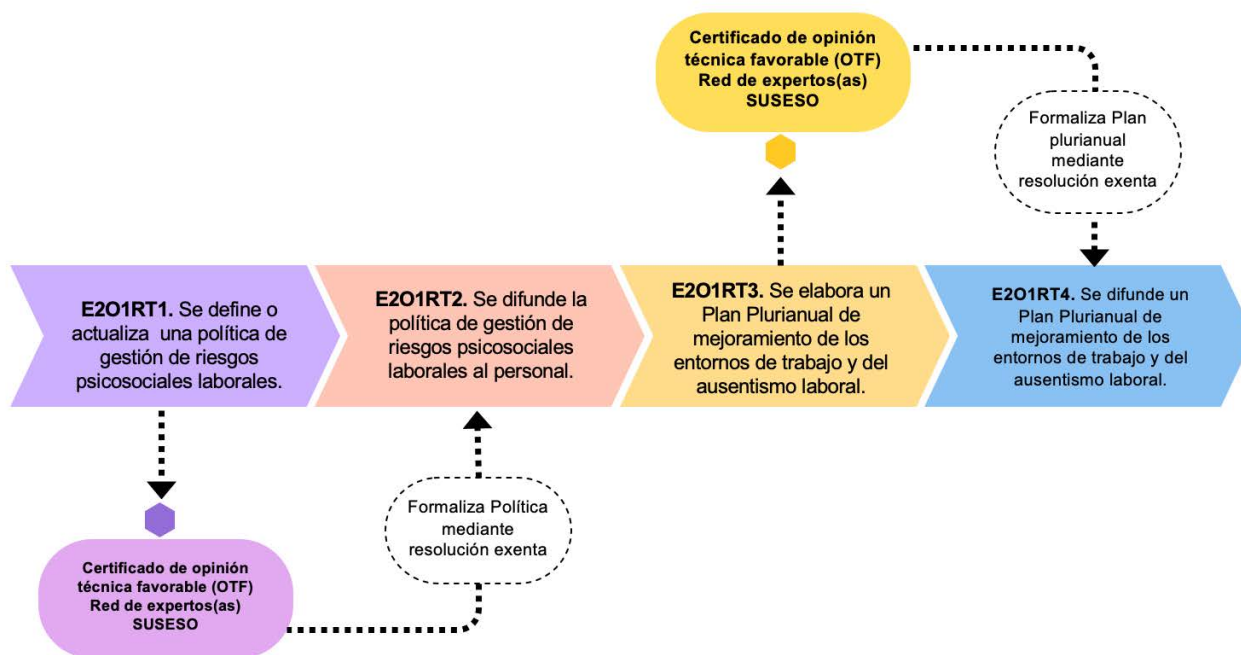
Certificado de opinión técnica favorable (OTF) Red de expertos(as) SUSESO

Formaliza Plan plurianual mediante resolución exenta

**E2O1RT1.** Se define o actualiza una política de gestión de riesgos psicosociales laborales.

**E2O1RT2.** Se difunde la política de gestión de riesgos psicosociales laborales al personal.

**E2O1RT3.** Se elabora un Plan Plurianual de mejoramiento de los entornos de trabajo y del ausentismo laboral.

**E2O1RT4.** Se difunde un Plan Plurianual de mejoramiento de los entornos de trabajo y del ausentismo laboral.

Formaliza Política mediante resolución exenta

Certificado de opinión técnica favorable (OTF) Red de expertos(as) SUSESO